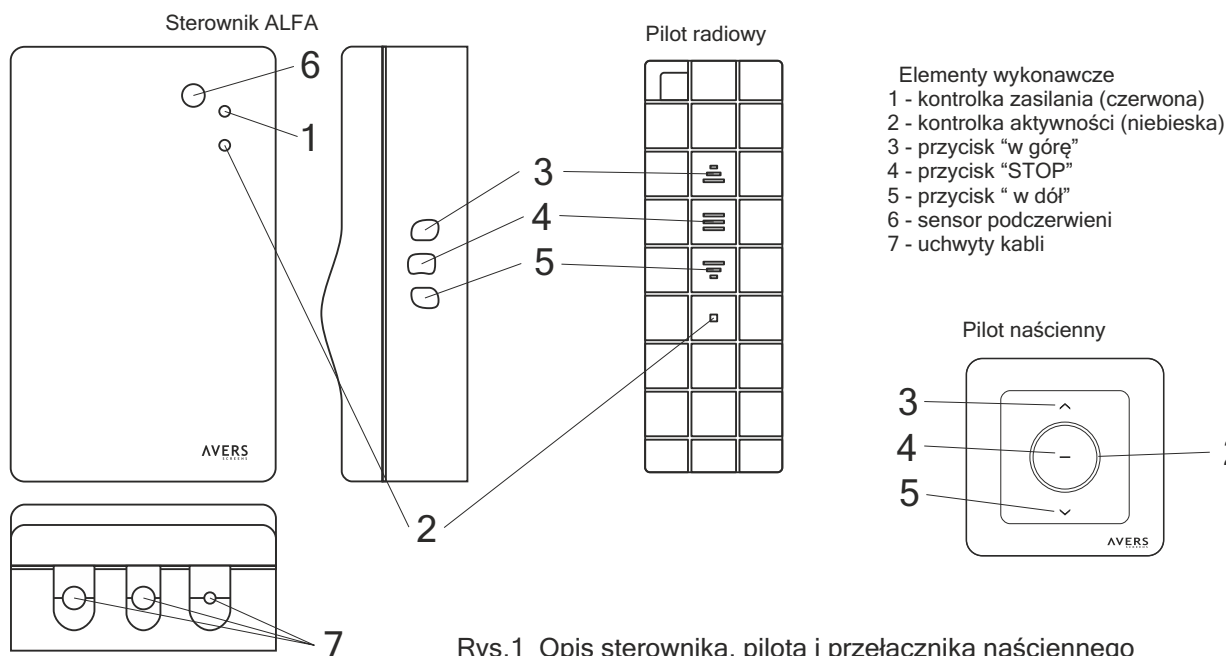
Sterownik ALFA

6
1

AVERS

2

7

Pilot radiowy

3
4
5

Elementy wykonawcze
1 - kontrolka zasilania (czerwona)
2 - kontrolka aktywności (niebieska)
3 - przycisk "w górę"
4 - przycisk "STOP"
5 - przycisk " w dół"
6 - sensor podczerwieni
7 - uchwyty kabli

Pilot naścienny

3
4
5
2

AVERS

Rys.1 Opis sterownika, pilota i przełącznika naściennego